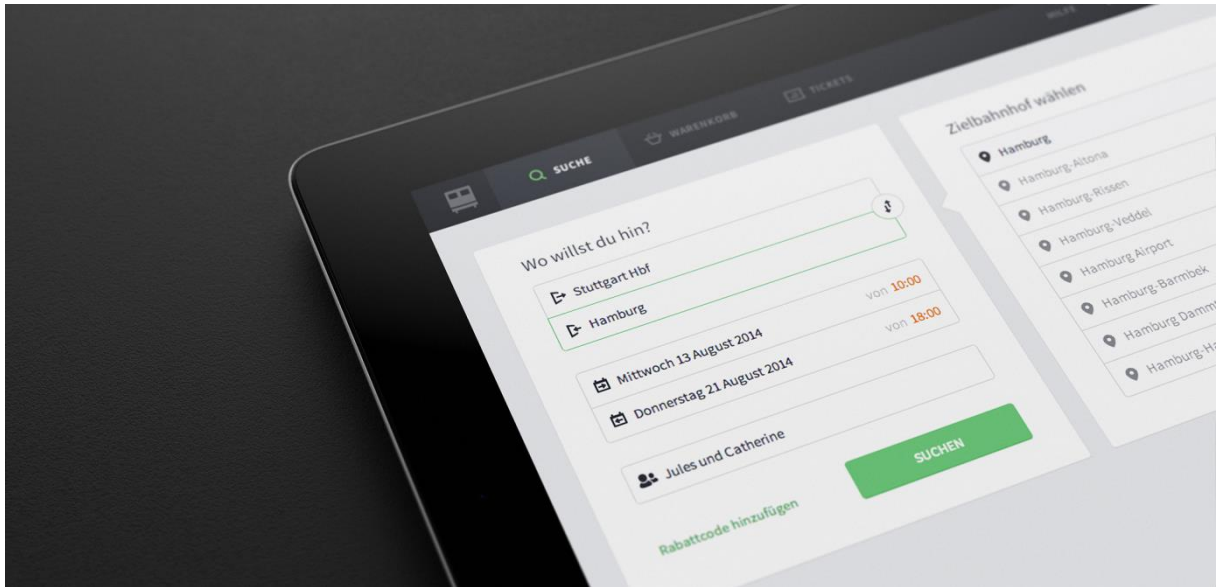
SUCHE
WARENKORB
TICKETS
HILFE

Wo willst du hin?
Stuttgart Hbf
Hamburg
Mittwoch 13 August 2014
von 10:00
Donnerstag 21 August 2014
von 18:00
Jules und Catherine
SUCHEN
Rabattcode hinzufügen

Zielbahnhof wählen
Hamburg
Hamburg-Altona
Hamburg-Rissen
Hamburg-Veddel
Hamburg Airport
Hamburg-Barmbek
Hamburg Damm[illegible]
Hamburg-H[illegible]